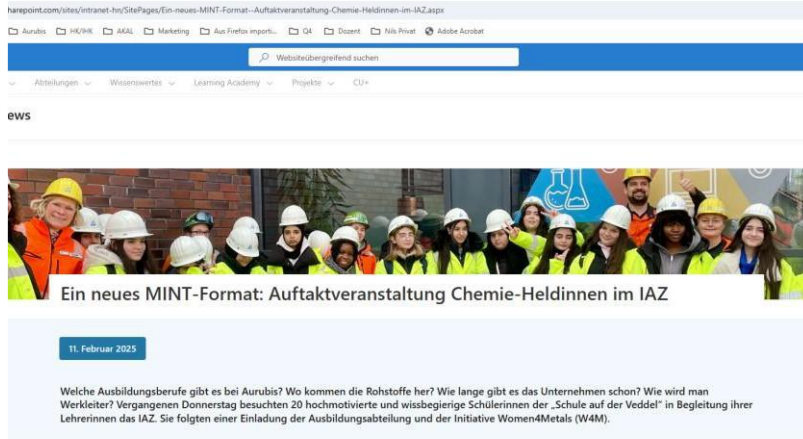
harepoint.com/sites/intranet-hn/SitePages/Ein-neues-MINT-Format--Auftaktveranstaltung-Chemie-Heldinnen-im-IAZ.aspx

Aurubis HK/IHK AKAL Marketing Aus Firefox importi... Q4 Dozent Nils Privat Adobe Acrobat

Websiteübergreifend suchen

Abteilungen Wissenswertes Learning Academy Projekte CU+

ews

Ein neues MINT-Format: Auftaktveranstaltung Chemie-Heldinnen im IAZ

11. Februar 2025

Welche Ausbildungsberufe gibt es bei Aurubis? Wo kommen die Rohstoffe her? Wie lange gibt es das Unternehmen schon? Wie wird man Werkleiter? Vergangenen Donnerstag besuchten 20 hochmotivierte und wissbegierige Schülerinnen der „Schule auf der Veddel" in Begleitung ihrer Lehrerinnen das IAZ. Sie folgten einer Einladung der Ausbildungsabteilung und der Initiative Women4Metals (W4M).